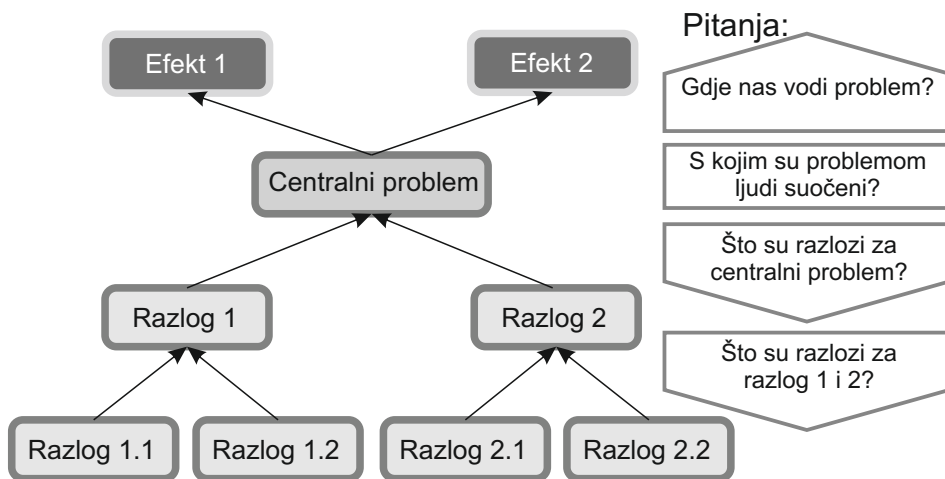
Efekt 1

Efekt 2

Centralni problem

Razlog 1

Razlog 2

Razlog 1.1

Razlog 1.2

Razlog 2.1

Razlog 2.2

Pitanja:

Gdje nas vodi problem?

S kojim su problemom ljudi suočeni?

Što su razlozi za centralni problem?

Što su razlozi za razlog 1 i 2?